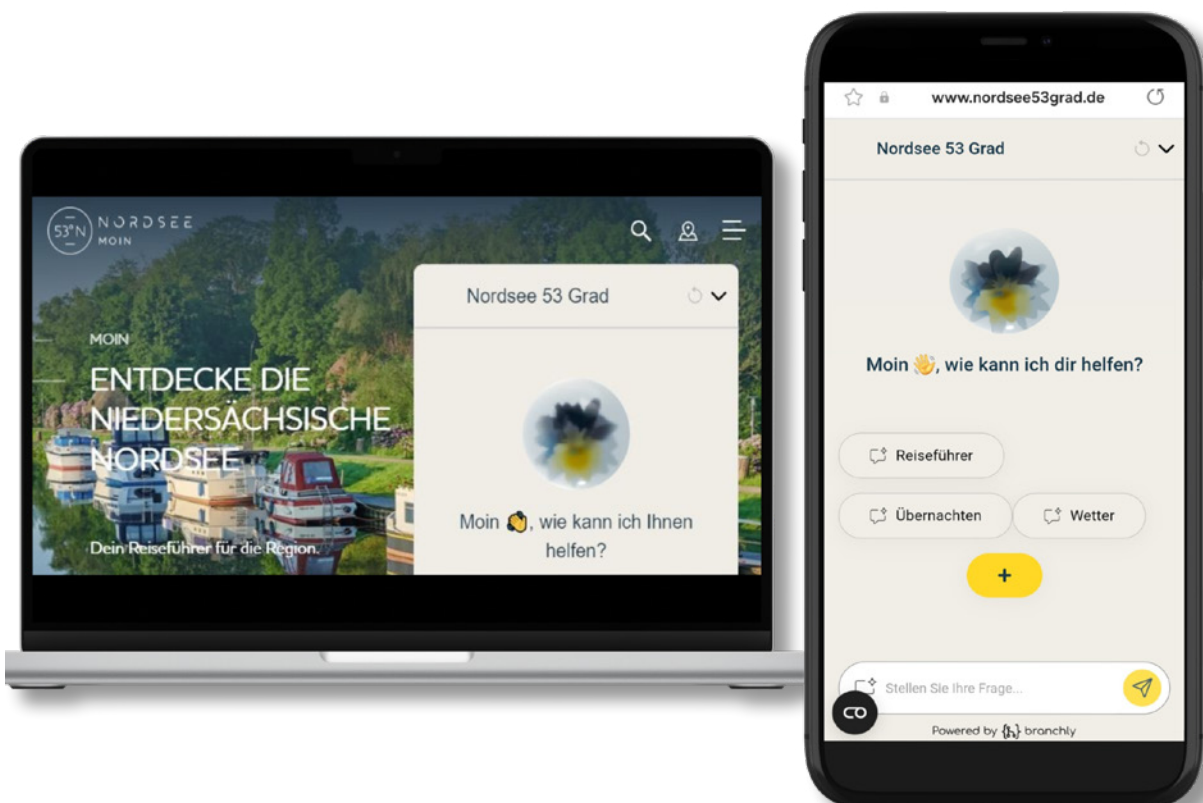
53°N NORDSEE MOIN

MOIN

ENTDECKE DIE NIEDERSÄCHSISCHE NORDSEE

Dein Reiseführer für die Region.

Nordsee 53 Grad

Moin 👋, wie kann ich Ihnen helfen?

www.nordsee53grad.de

Nordsee 53 Grad

Moin 👋, wie kann ich dir helfen?

Reiseführer

Übernachten

Wetter

+

Stellen Sie Ihre Frage...

Powered by {h} branchly